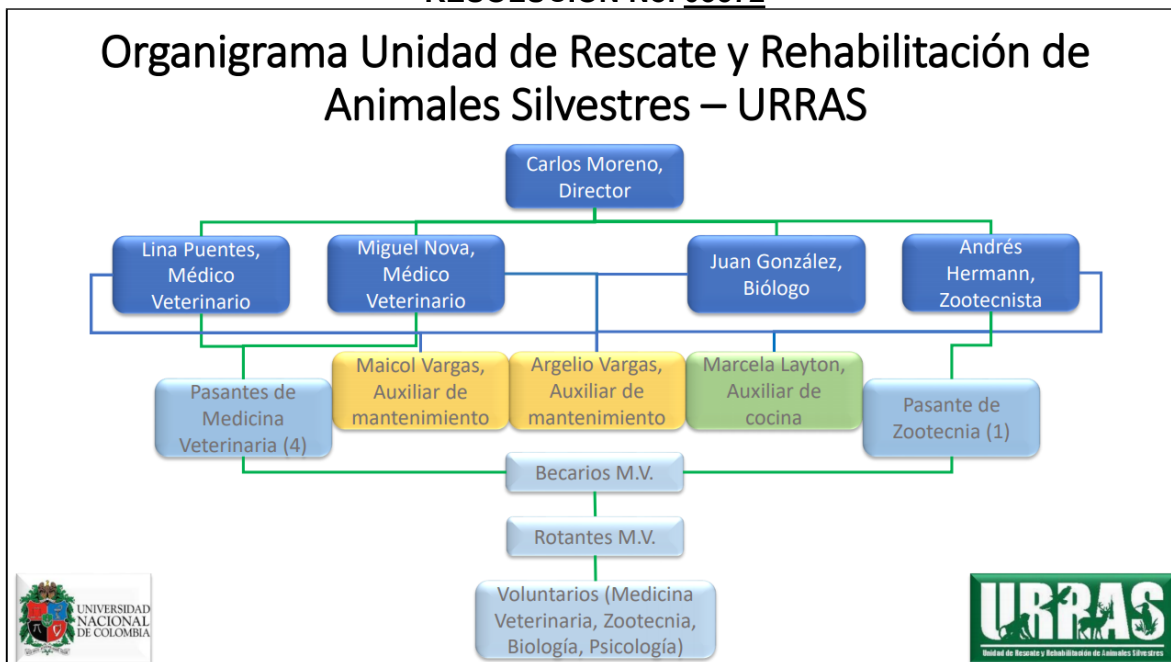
RESOLUCIÓN No. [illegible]

Organigrama Unidad de Rescate y Rehabilitación de Animales Silvestres – URRAS

Carlos Moreno, Director

Lina Puentes, Médico Veterinario

Miguel Nova, Médico Veterinario

Juan González, Biólogo

Andrés Hermann, Zootecnista

Pasantes de Medicina Veterinaria (4)

Maicol Vargas, Auxiliar de mantenimiento

Argelio Vargas, Auxiliar de mantenimiento

Marcela Layton, Auxiliar de cocina

Pasante de Zootecnia (1)

Becarios M.V.

Rotantes M.V.

Voluntarios (Medicina Veterinaria, Zootecnia, Biología, Psicología)

UNIVERSIDAD NACIONAL DE COLOMBIA

URRAS
Unidad de Rescate y Rehabilitación de Animales Silvestres